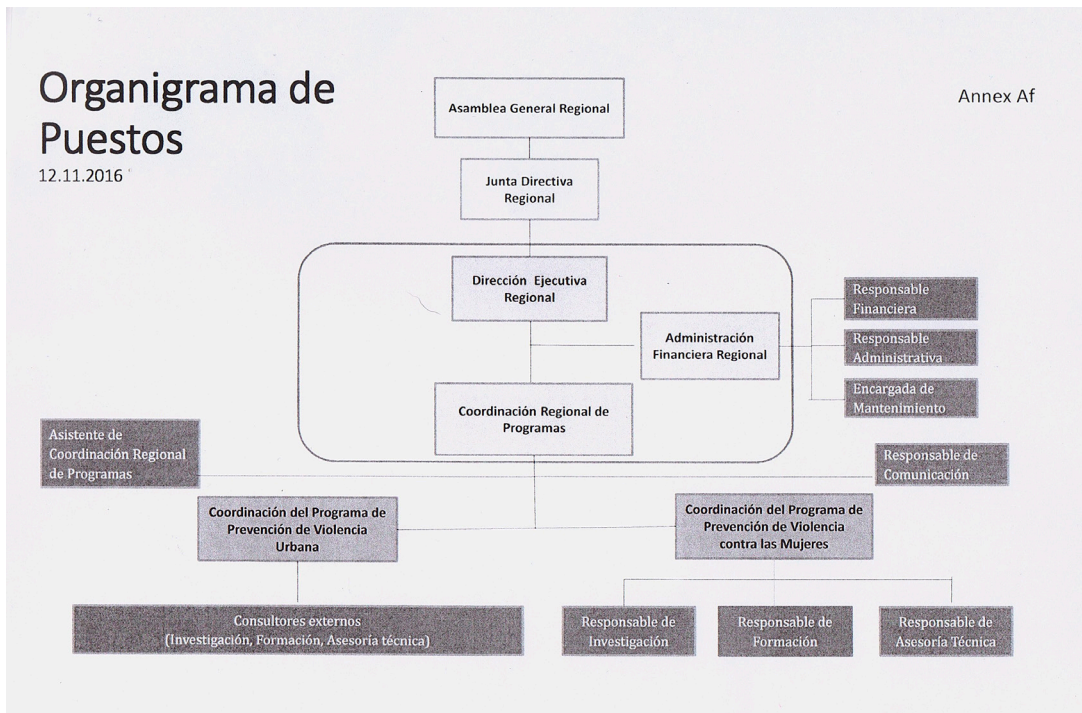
Organigrama de Puestos
12.11.2016

Annex Af

Asamblea General Regional

Junta Directiva Regional

Dirección Ejecutiva Regional

Administración Financiera Regional

Responsable Financiera

Responsable Administrativa

Encargada de Mantenimiento

Coordinación Regional de Programas

Asistente de Coordinación Regional de Programas

Responsable de Comunicación

Coordinación del Programa de Prevención de Violencia Urbana

Coordinación del Programa de Prevención de Violencia contra las Mujeres

Consultores externos (Investigación, Formación, Asesoría técnica)

Responsable de Investigación

Responsable de Formación

Responsable de Asesoría Técnica